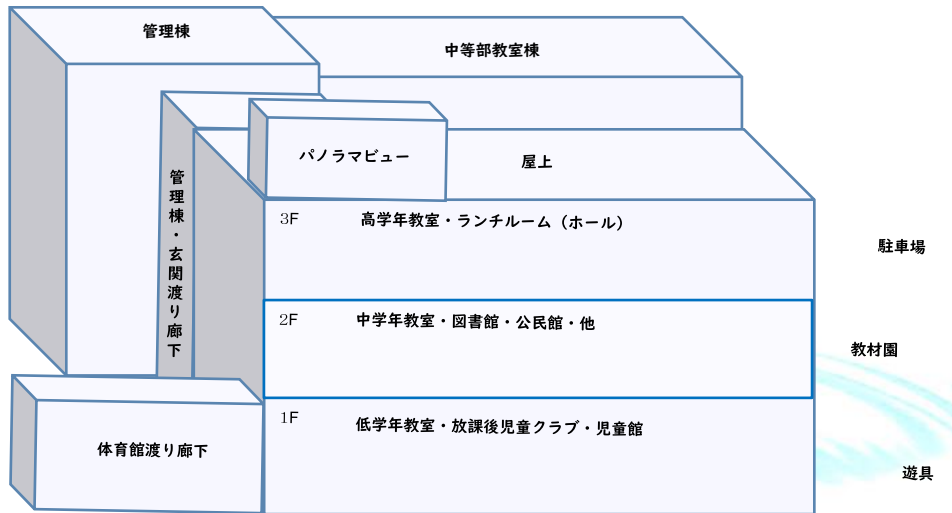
管理棟

中等部教室棟

管理棟・玄関渡り廊下

パノラマビュー

屋上

3F 高学年教室・ランチルーム（ホール）

駐車場

2F 中学年教室・図書館・公民館・他

教材園

体育館渡り廊下

1F 低学年教室・放課後児童クラブ・児童館

遊具